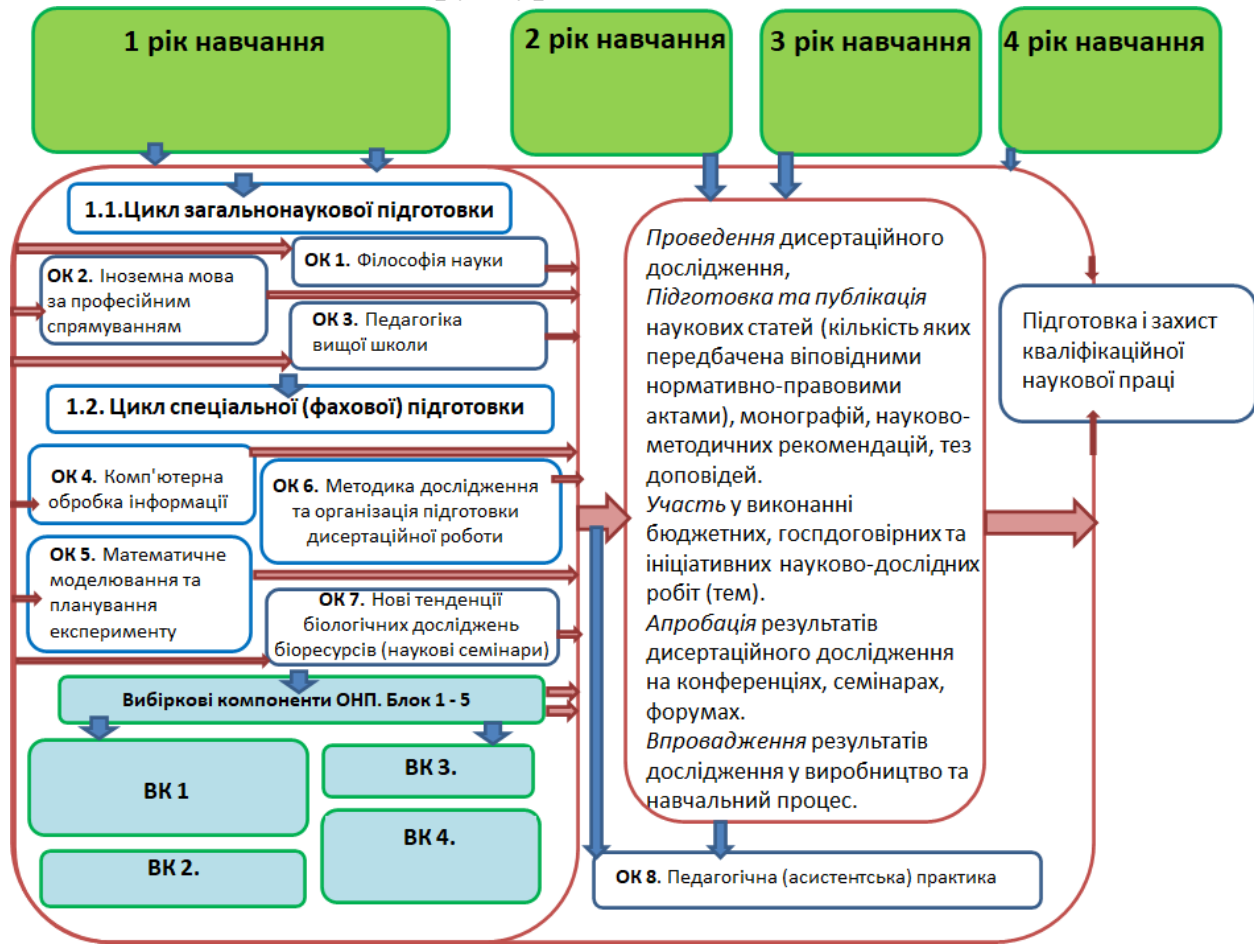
1 рік навчання

2 рік навчання

3 рік навчання

4 рік навчання

1.1.Цикл загальнонаукової підготовки

ОК 1. Філософія науки

ОК 2. Іноземна мова за професійним спрямуванням

ОК 3. Педагогіка вищої школи

1.2. Цикл спеціальної (фахової) підготовки

ОК 4. Комп'ютерна обробка інформації

ОК 6. Методика дослідження та організація підготовки дисертаційної роботи

ОК 5. Математичне моделювання та планування експерименту

ОК 7. Нові тенденції біологічних досліджень біоресурсів (наукові семінари)

Вибіркові компоненти ОНП. Блок 1 - 5

ВК 1

ВК 3.

ВК 4.

ВК 2.

Проведення дисертаційного дослідження,
Підготовка та публікація наукових статей (кількість яких передбачена відповідними нормативно-правовими актами), монографій, науково-методичних рекомендацій, тез доповідей.
Участь у виконанні бюджетних, госпдоговірних та ініціативних науково-дослідних робіт (тем).
Апробація результатів дисертаційного дослідження на конференціях, семінарах, форумах.
Впровадження результатів дослідження у виробництво та навчальний процес.

Підготовка і захист кваліфікаційної наукової праці

ОК 8. Педагогічна (асистентська) практика